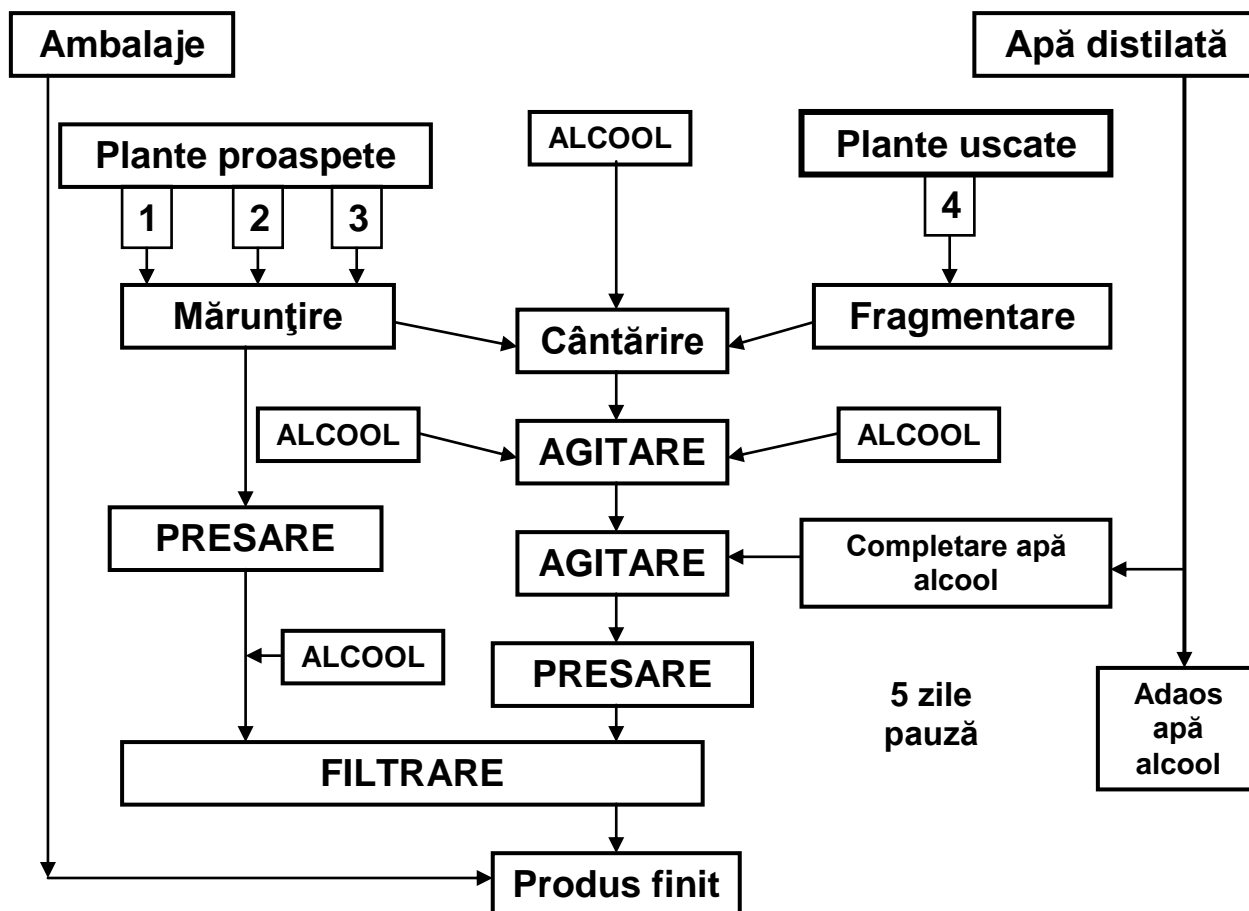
Ambalaje

Apă distilată

Plante proaspete

ALCOOL

Plante uscate

1

2

3

4

Mărunţire

Cântărire

Fragmentare

ALCOOL

AGITARE

ALCOOL

PRESARE

AGITARE

Completare apă alcool

ALCOOL

PRESARE

5 zile pauză

Adaos apă alcool

FILTRARE

Produs finit